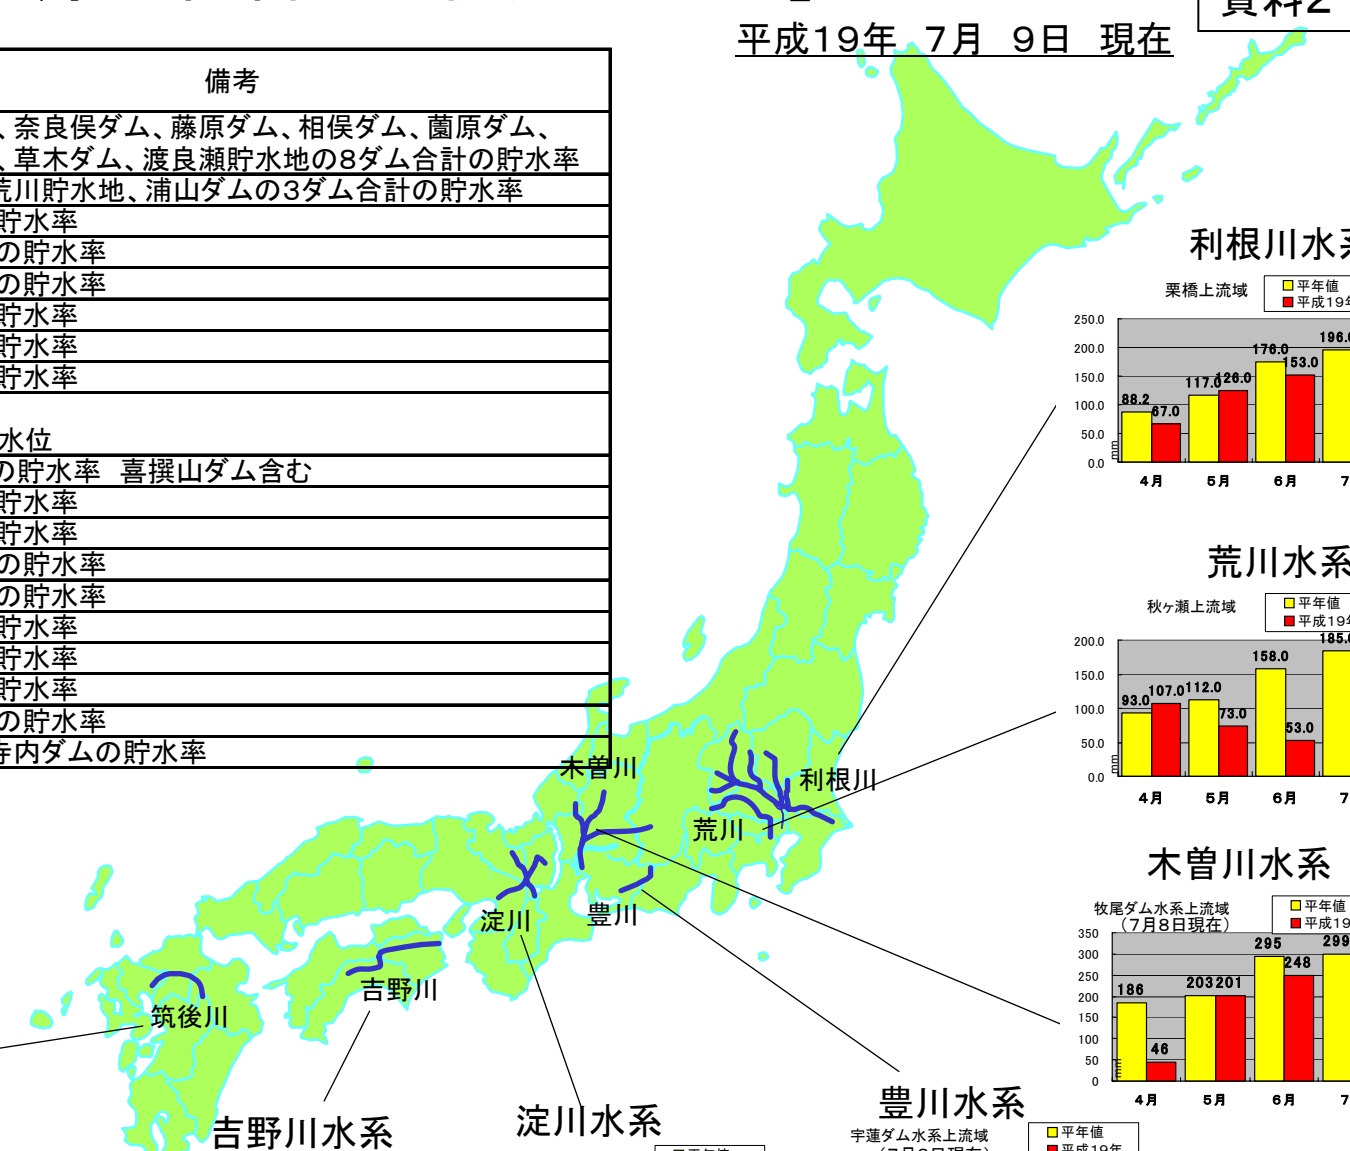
平成19年 7月 9日 現在

資料2

| 備考 |
|---|
| 、奈良俣ダム、藤原ダム、相俣ダム、薗原ダム、、草木ダム、渡良瀬貯水地の8ダム合計の貯水率 |
| 荒川貯水地、浦山ダムの3ダム合計の貯水率 |
| 貯水率 |
| の貯水率 |
| の貯水率 |
| 貯水率 |
| 貯水率 |
| 貯水率 |
| 水位 |
| の貯水率 喜撰山ダム含む |
| 貯水率 |
| 貯水率 |
| の貯水率 |
| の貯水率 |
| 貯水率 |
| 貯水率 |
| 貯水率 |
| の貯水率 |
| 寺内ダムの貯水率 |

利根川水系
栗橋上流域
□平年値
■平成19年
250.0
200.0
150.0
100.0
50.0
0.0
88.2 67.0
117.0 126.0
176.0 153.0
196.0
4月 5月 6月 7

荒川水系
秋ヶ瀬上流域
□平年値
■平成19年
200.0
150.0
100.0
50.0
0.0
93.0 107.0
112.0 73.0
158.0 53.0
185.0
4月 5月 6月 7

木曽川水系
牧尾ダム水系上流域
（7月8日現在）
□平年値
■平成19
350
300
250
200
150
100
50
0
186 46
203 201
295 248
299
4月 5月 6月 7

木曽川
利根川
荒川
淀川
豊川
吉野川
筑後川

豊川水系
宇蓮ダム水系上流域
□平年値
■平成19年

吉野川水系
淀川水系